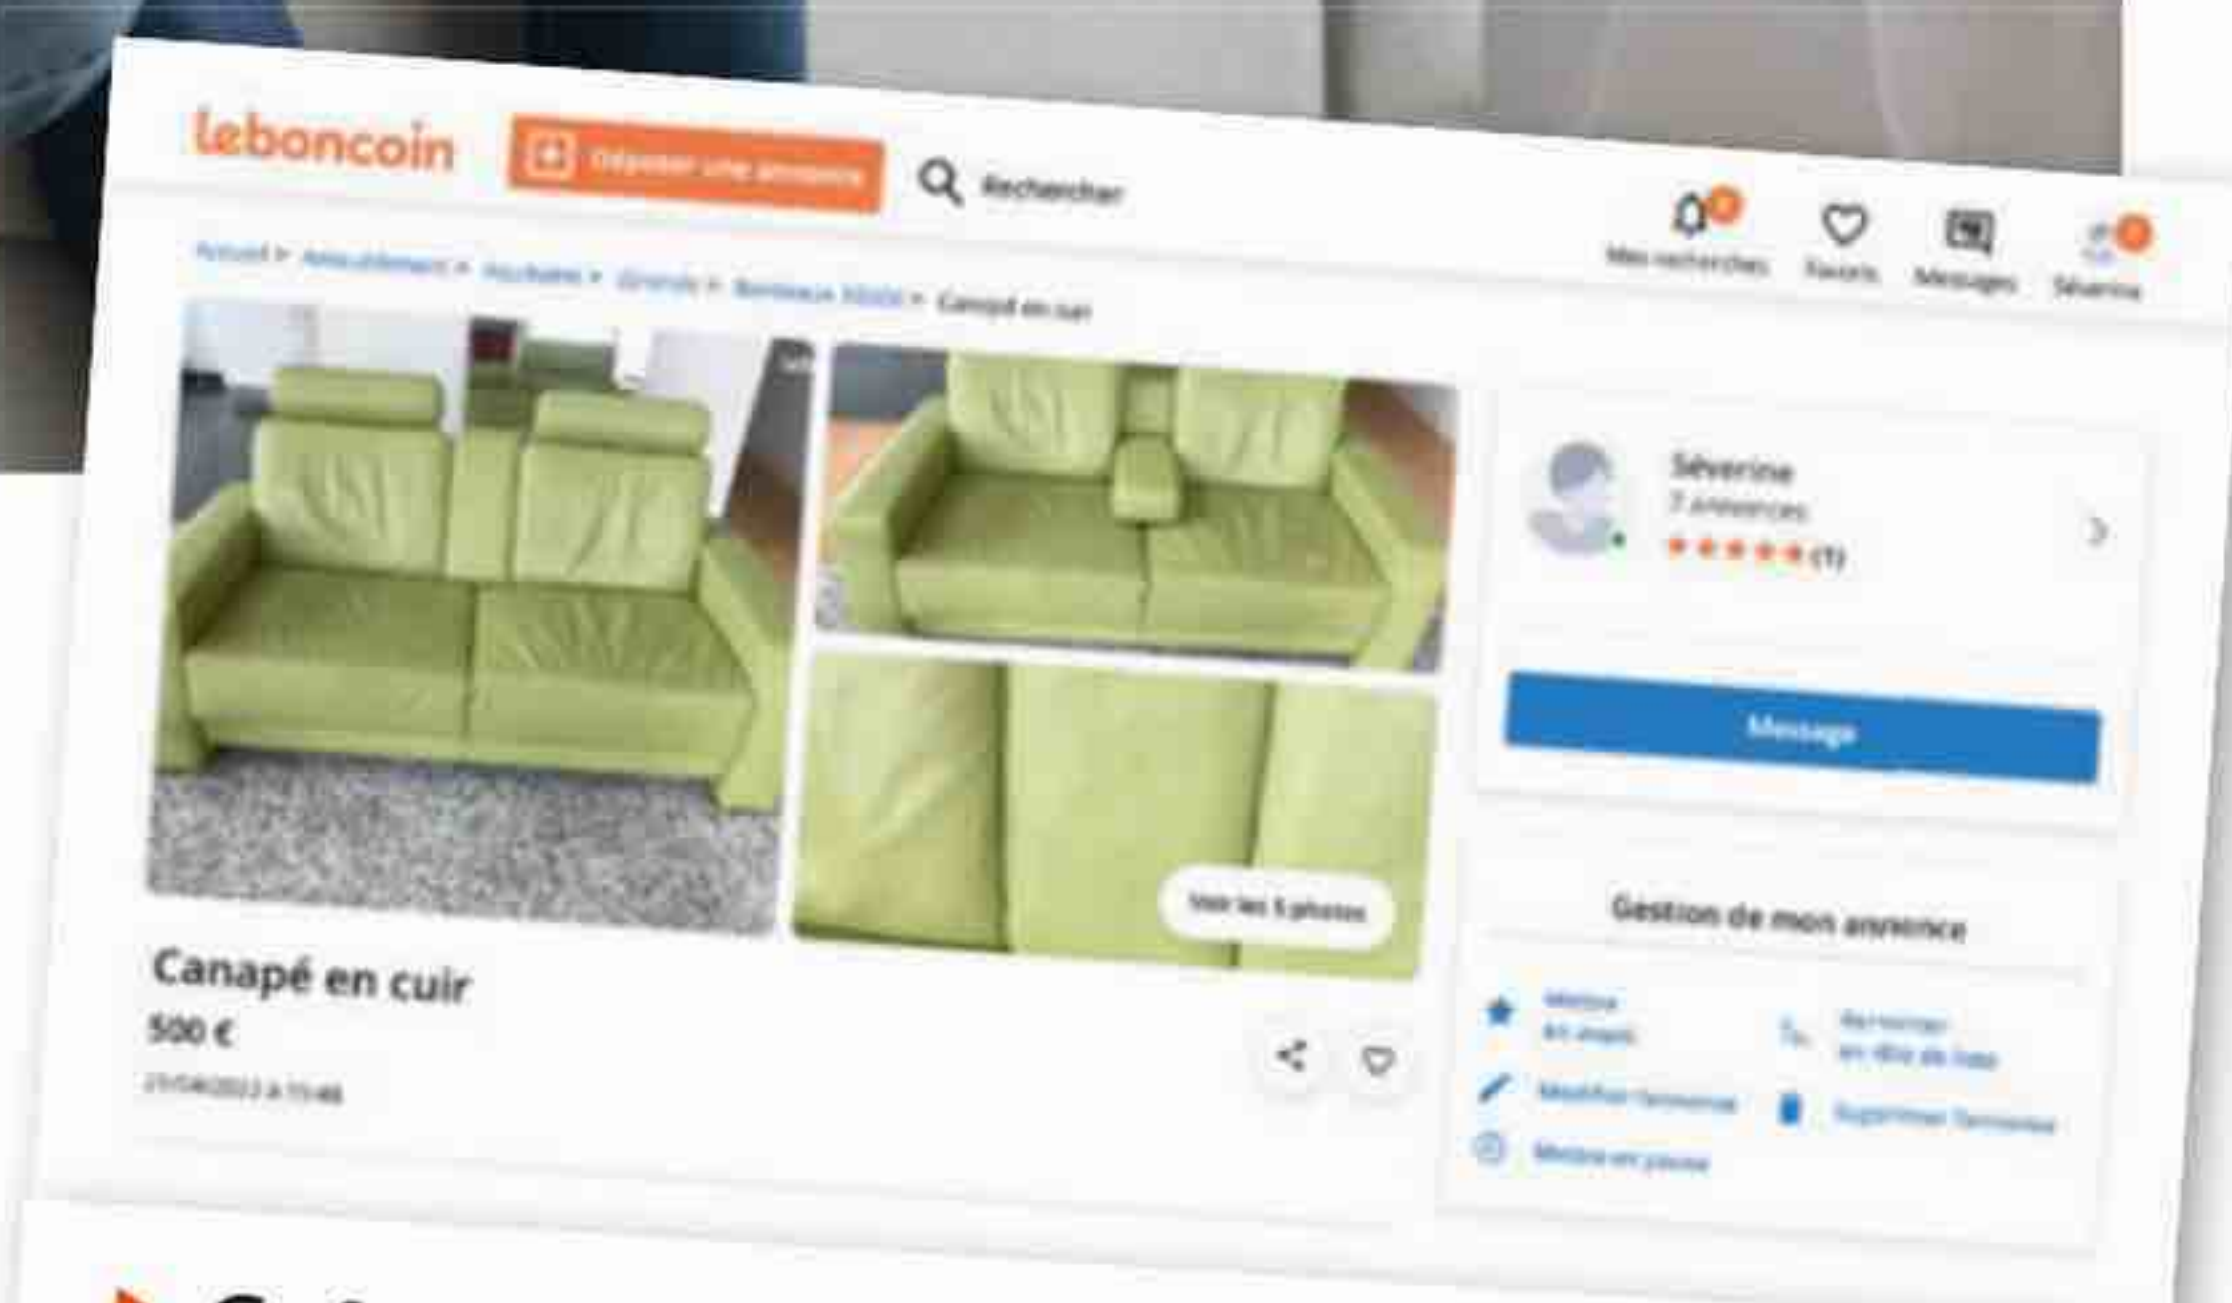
leboncoin

Déposer une annonce

Rechercher

Mes recherches Favoris Messages Séverine

Accueil > Ameublement > Aquitaine > Gironde > Bordeaux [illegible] > Canapé en cuir

Voir les 5 photos

Canapé en cuir

500 €

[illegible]

Séverine
7 annonces
★★★★★ (1)

Message

Gestion de mon annonce

Mettre en avant

Remonter en tête de liste

Modifier l'annonce

Supprimer l'annonce

Mettre en pause